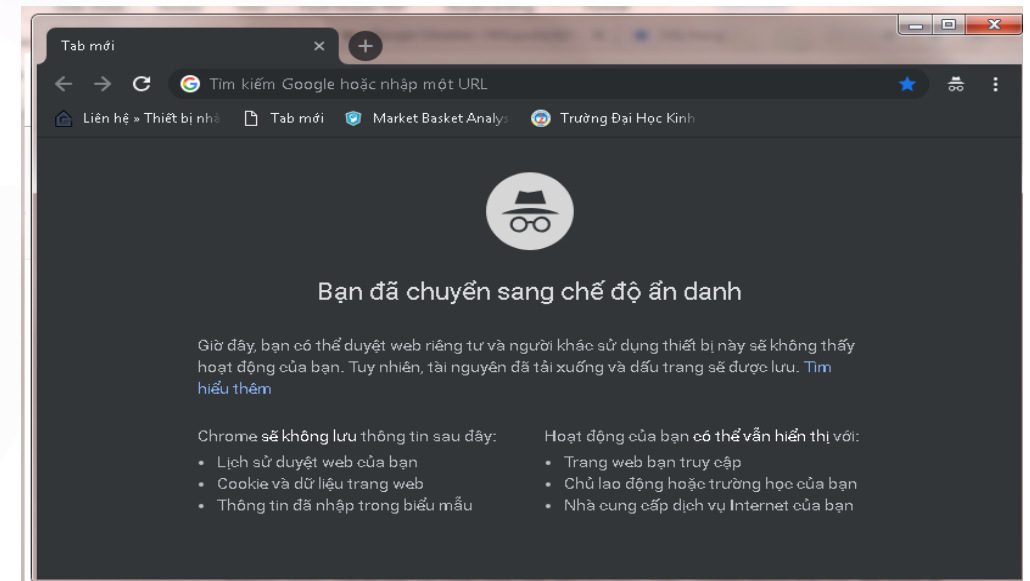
Tab mới

Tìm kiếm Google hoặc nhập một URL

Liên hệ » Thiết bị nhà   Tab mới   Market Basket Analys   Trường Đại Học Kinh

Bạn đã chuyển sang chế độ ẩn danh

Giờ đây, bạn có thể duyệt web riêng tư và người khác sử dụng thiết bị này sẽ không thấy hoạt động của bạn. Tuy nhiên, tài nguyên đã tải xuống và dấu trang sẽ được lưu. Tìm hiểu thêm

Chrome sẽ không lưu thông tin sau đây:
• Lịch sử duyệt web của bạn
• Cookie và dữ liệu trang web
• Thông tin đã nhập trong biểu mẫu

Hoạt động của bạn có thể vẫn hiển thị với:
• Trang web bạn truy cập
• Chủ lao động hoặc trường học của bạn
• Nhà cung cấp dịch vụ Internet của bạn